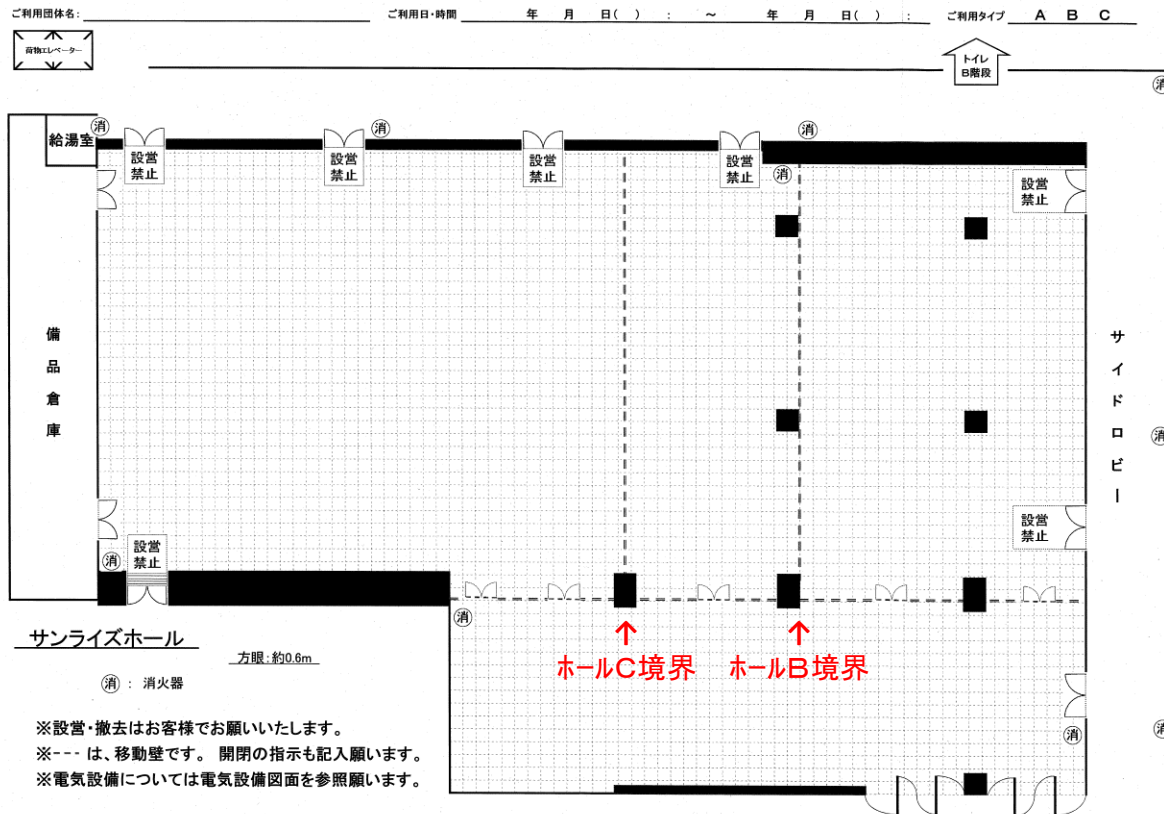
ご利用団体名：
ご利用日・時間　年　月　日(　)　：　～　年　月　日(　)　：
ご利用タイプ　A　B　C

荷物エレベーター

トイレ
B階段

給湯室
消
設営禁止
消
設営禁止
設営禁止
設営禁止
消
消
設営禁止

備品倉庫

サイドロビー

消

設営禁止

消
設営禁止
消

ホールC境界
ホールB境界

消

サンライズホール
方眼：約0.6m
消：消火器

※設営・撤去はお客様でお願いいたします。
※--- は、移動壁です。 開閉の指示も記入願います。
※電気設備については電気設備図面を参照願います。

消
消